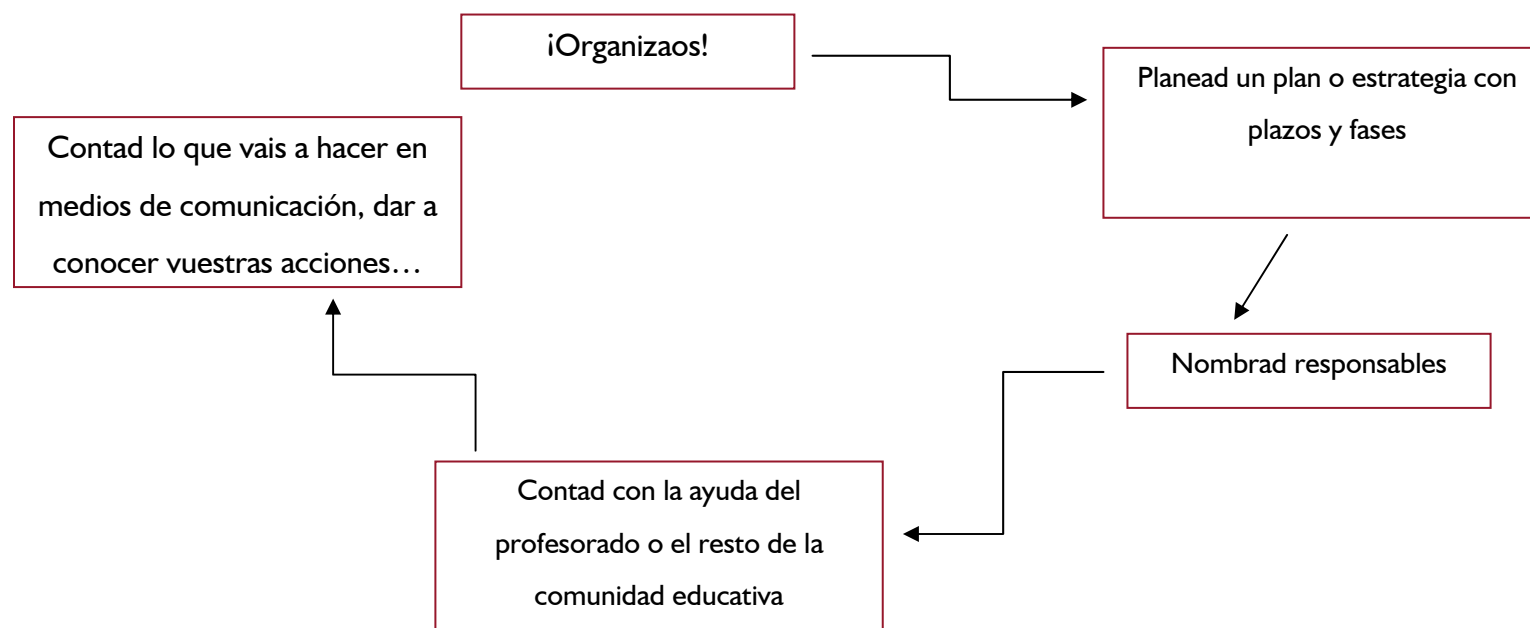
¡Organizaos!

Planead un plan o estrategia con plazos y fases

Nombrad responsables

Contad con la ayuda del profesorado o el resto de la comunidad educativa

Contad lo que vais a hacer en medios de comunicación, dar a conocer vuestras acciones…